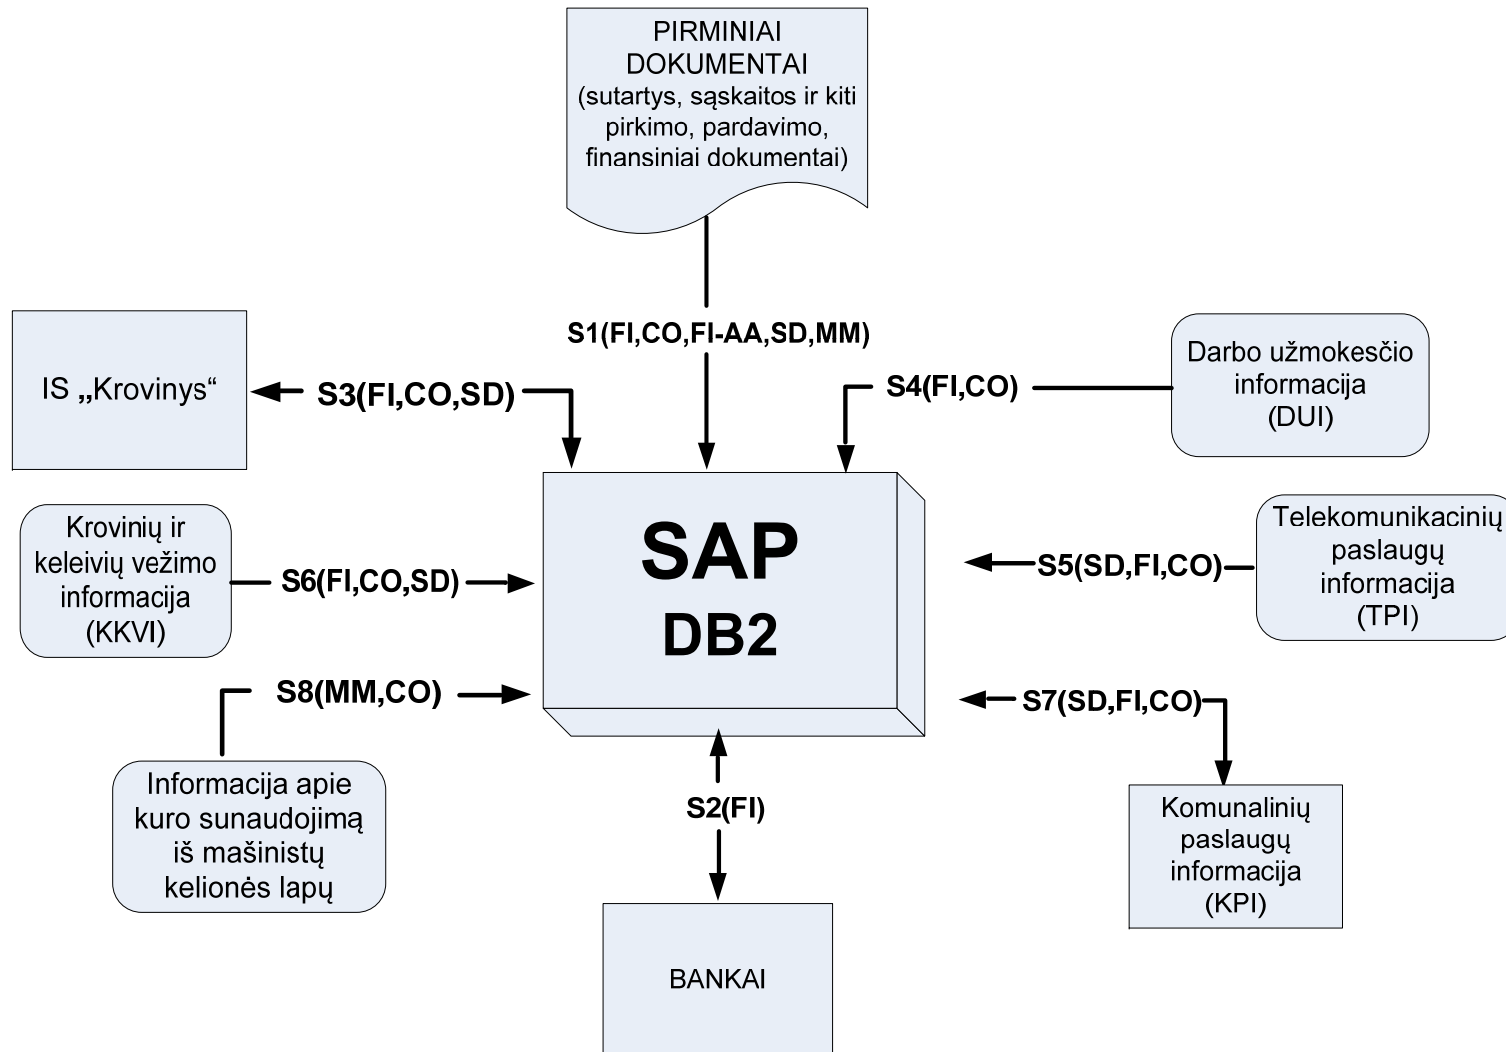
PIRMINIAI DOKUMENTAI (sutartys, sąskaitos ir kiti pirkimo, pardavimo, finansiniai dokumentai)

S1(FI,CO,FI-AA,SD,MM)

IS „Krovinys“

S3(FI,CO,SD)

S4(FI,CO)

Darbo užmokesčio informacija (DUI)

SAP
DB2

Krovinių ir keleivių vežimo informacija (KKVI)

S6(FI,CO,SD)

S5(SD,FI,CO)

Telekomunikacinių paslaugų informacija (TPI)

S8(MM,CO)

S7(SD,FI,CO)

Informacija apie kuro sunaudojimą iš mašinistų kelionės lapų

S2(FI)

Komunalinių paslaugų informacija (KPI)

BANKAI